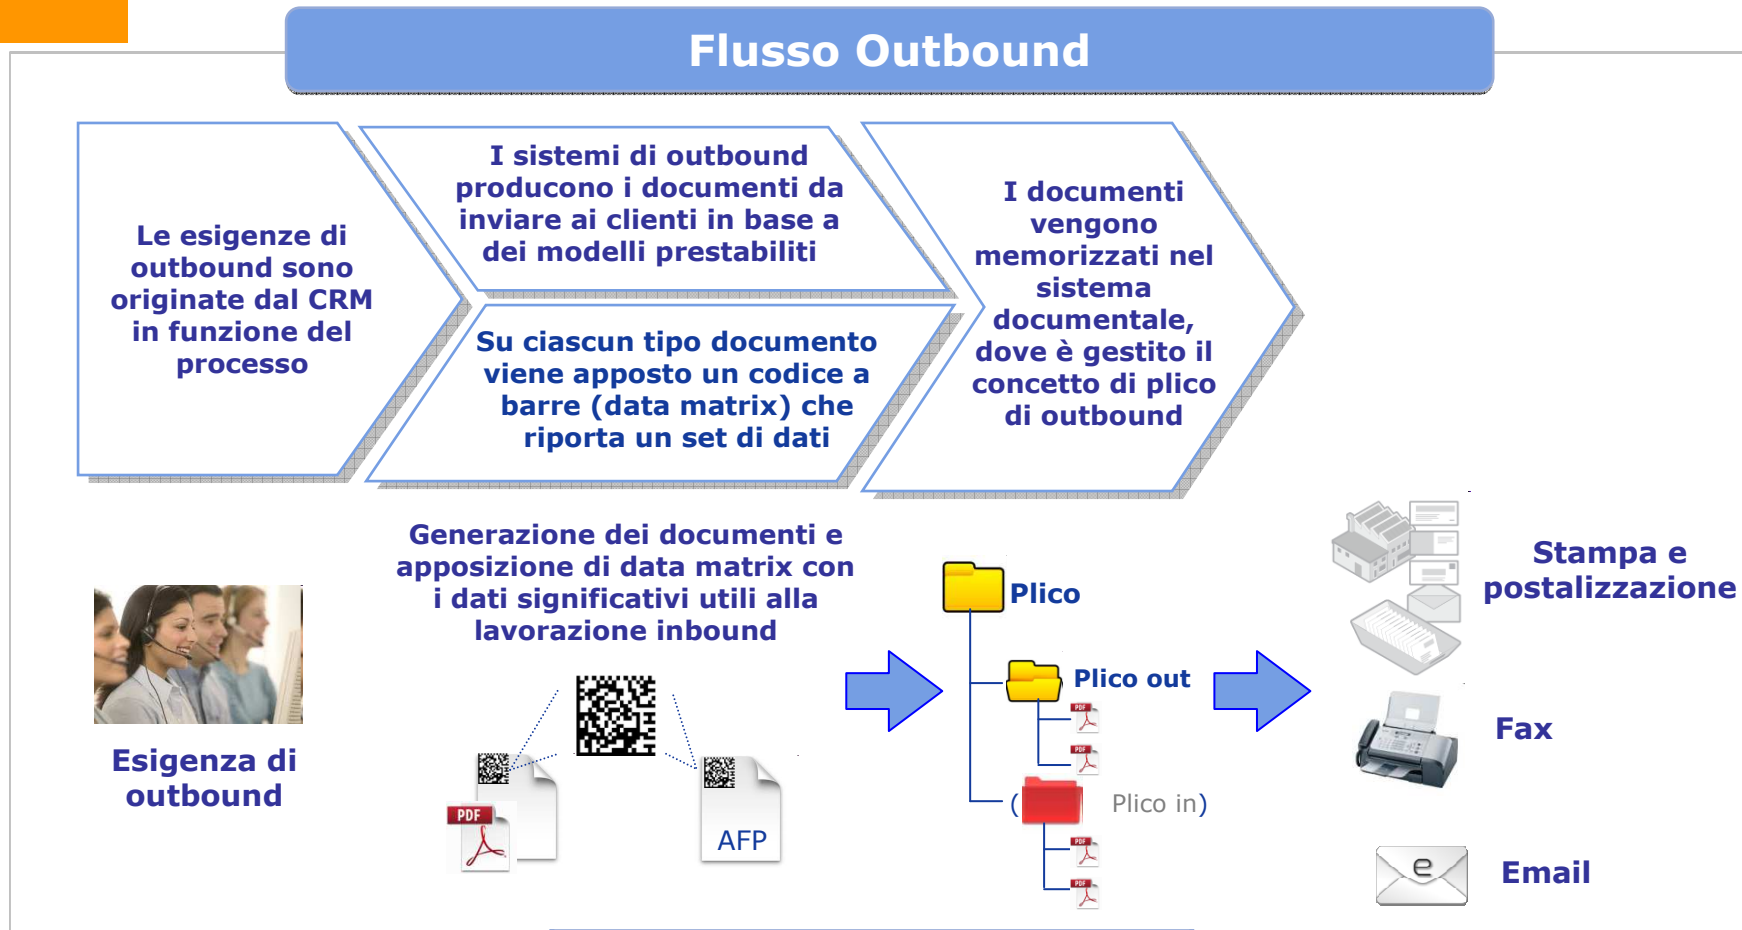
Flusso Outbound

Le esigenze di outbound sono originate dal CRM in funzione del processo

I sistemi di outbound producono i documenti da inviare ai clienti in base a dei modelli prestabiliti

Su ciascun tipo documento viene apposto un codice a barre (data matrix) che riporta un set di dati

I documenti vengono memorizzati nel sistema documentale, dove è gestito il concetto di plico di outbound

Esigenza di outbound

Generazione dei documenti e apposizione di data matrix con i dati significativi utili alla lavorazione inbound

PDF

AFP

Plico

Plico out

PDF

PDF

( Plico in)

PDF

PDF

Stampa e postalizzazione

Fax

Email